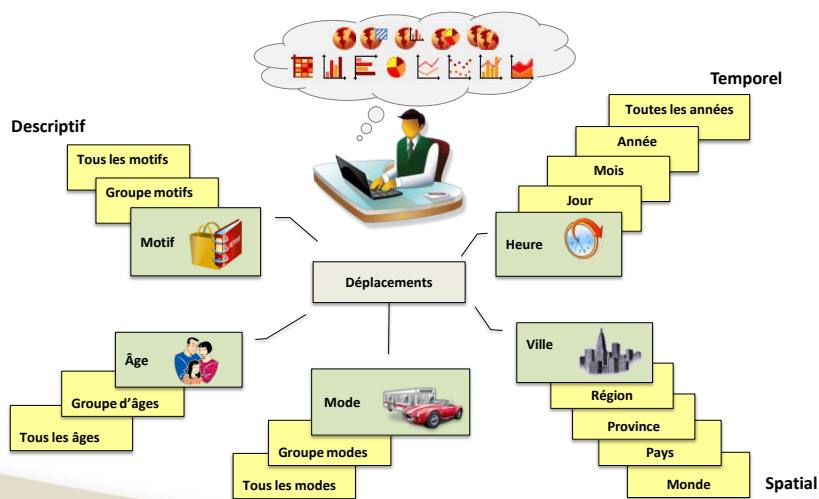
Temporel

Toutes les années

Année

Mois

Jour

Heure

Descriptif

Tous les motifs

Groupe motifs

Motif

Déplacements

Âge

Groupe d'âges

Tous les âges

Mode

Groupe modes

Tous les modes

Ville

Région

Province

Pays

Monde

Spatial